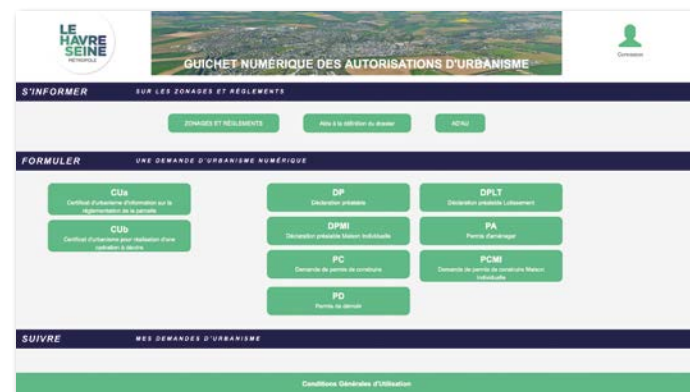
LE HAVRE SEINE MÉTROPOLE

GUICHET NUMÉRIQUE DES AUTORISATIONS D'URBANISME

Connexion

S'INFORMER SUR LES ZONAGES ET RÈGLEMENTS

ZONAGES ET RÈGLEMENTS

Aide à la saisie du dossier

ADAU

FORMULER UNE DEMANDE D'URBANISME NUMÉRIQUE

CUa
Certificat d'urbanisme d'information sur la réglementation de la parcelle

CUb
Certificat d'urbanisme pour réalisation d'une opération à décrire

DP
Déclaration préalable

DPMI
Déclaration préalable Maison individuelle

PC
Demande de permis de construire

PD
Permis de démolir

DPLT
Déclaration préalable Lotissement

PA
Permis d'aménager

PCMI
Demande de permis de construire Maison individuelle

SUIVRE MES DEMANDES D'URBANISME

Conditions Générales d'Utilisation